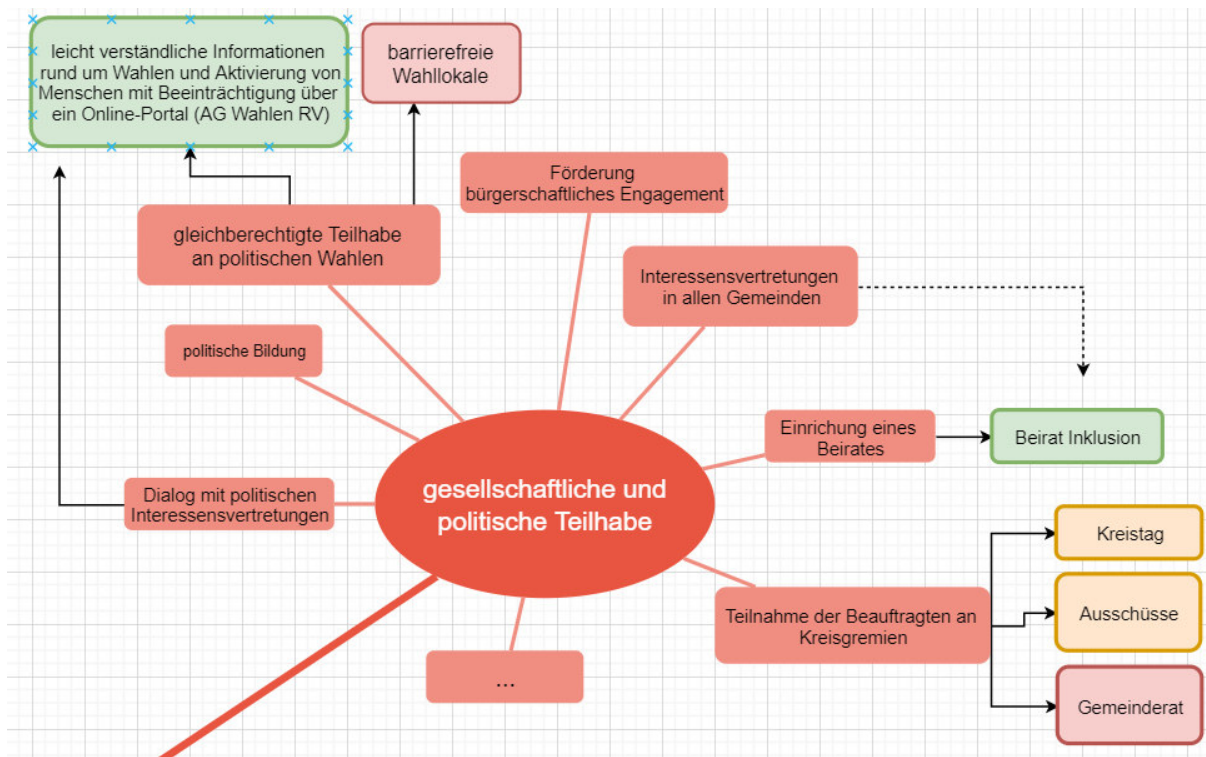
leicht verständliche Informationen rund um Wahlen und Aktivierung von Menschen mit Beeinträchtigung über ein Online-Portal (AG Wahlen RV)

barrierefreie Wahllokale

Förderung bürgerschaftliches Engagement

gleichberechtigte Teilhabe an politischen Wahlen

Interessensvertretungen in allen Gemeinden

politische Bildung

Einrichung eines Beirates

Beirat Inklusion

Dialog mit politischen Interessensvertretungen

gesellschaftliche und politische Teilhabe

Kreistag

Teilnahme der Beauftragten an Kreisgremien

Ausschüsse

...

Gemeinderat